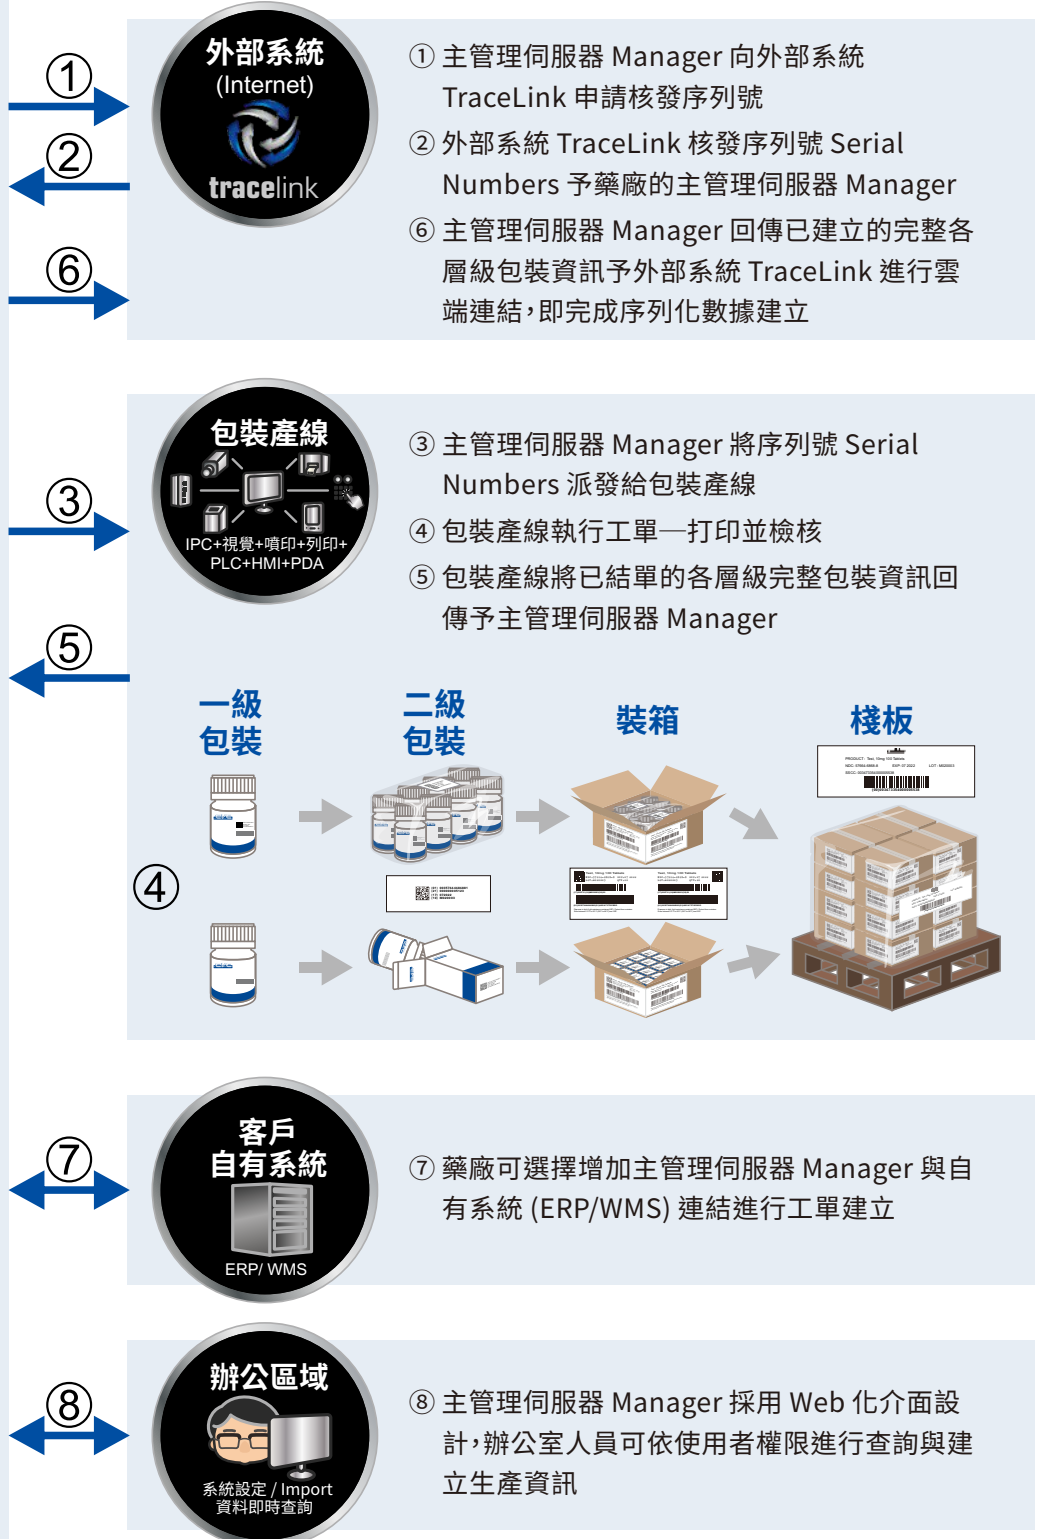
①

②

⑥

外部系統
(Internet)
tracelink

① 主管理伺服器 Manager 向外部系統 TraceLink 申請核發序列號

② 外部系統 TraceLink 核發序列號 Serial Numbers 予藥廠的主管理伺服器 Manager

⑥ 主管理伺服器 Manager 回傳已建立的完整各層級包裝資訊予外部系統 TraceLink 進行雲端連結，即完成序列化數據建立

③

⑤

包裝產線
IPC+視覺+噴印+列印+PLC+HMI+PDA

③ 主管理伺服器 Manager 將序列號 Serial Numbers 派發給包裝產線

④ 包裝產線執行工單—打印並檢核

⑤ 包裝產線將已結單的各層級完整包裝資訊回傳予主管理伺服器 Manager

一級包裝

二級包裝

裝箱

棧板

④

⑦

客戶自有系統
ERP/ WMS

⑦ 藥廠可選擇增加主管理伺服器 Manager 與自有系統 (ERP/WMS) 連結進行工單建立

⑧

辦公區域
系統設定 / Import
資料即時查詢

⑧ 主管理伺服器 Manager 採用 Web 化介面設計，辦公室人員可依使用者權限進行查詢與建立生產資訊